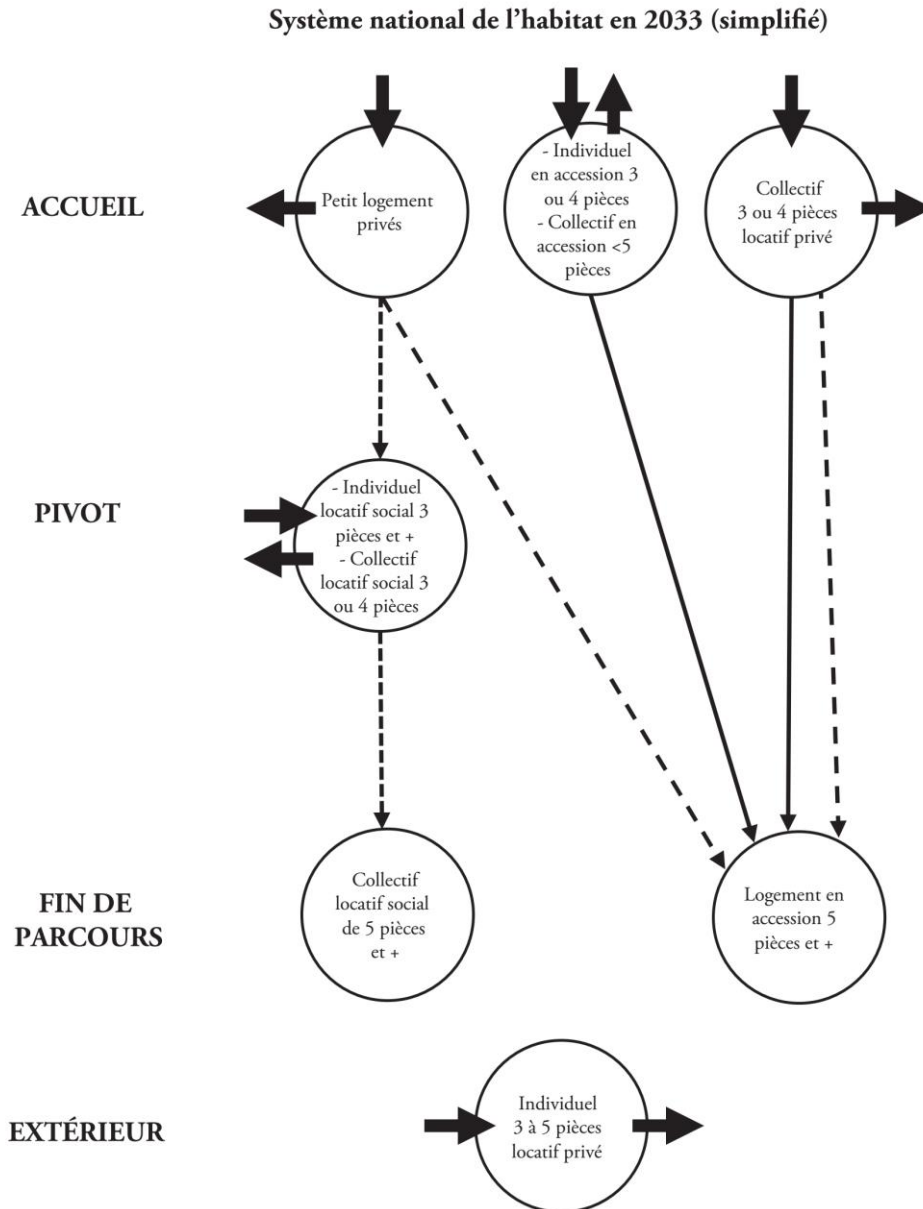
Système national de l'habitat en 2033 (simplifié)

ACCUEIL

Petit logement privés

- Individuel en accession 3 ou 4 pièces
- Collectif en accession <5 pièces

Collectif 3 ou 4 pièces locatif privé

PIVOT

- Individuel locatif social 3 pièces et +
- Collectif locatif social 3 ou 4 pièces

FIN DE PARCOURS

Collectif locatif social de 5 pièces et +

Logement en accession 5 pièces et +

EXTÉRIEUR

Individuel 3 à 5 pièces locatif privé